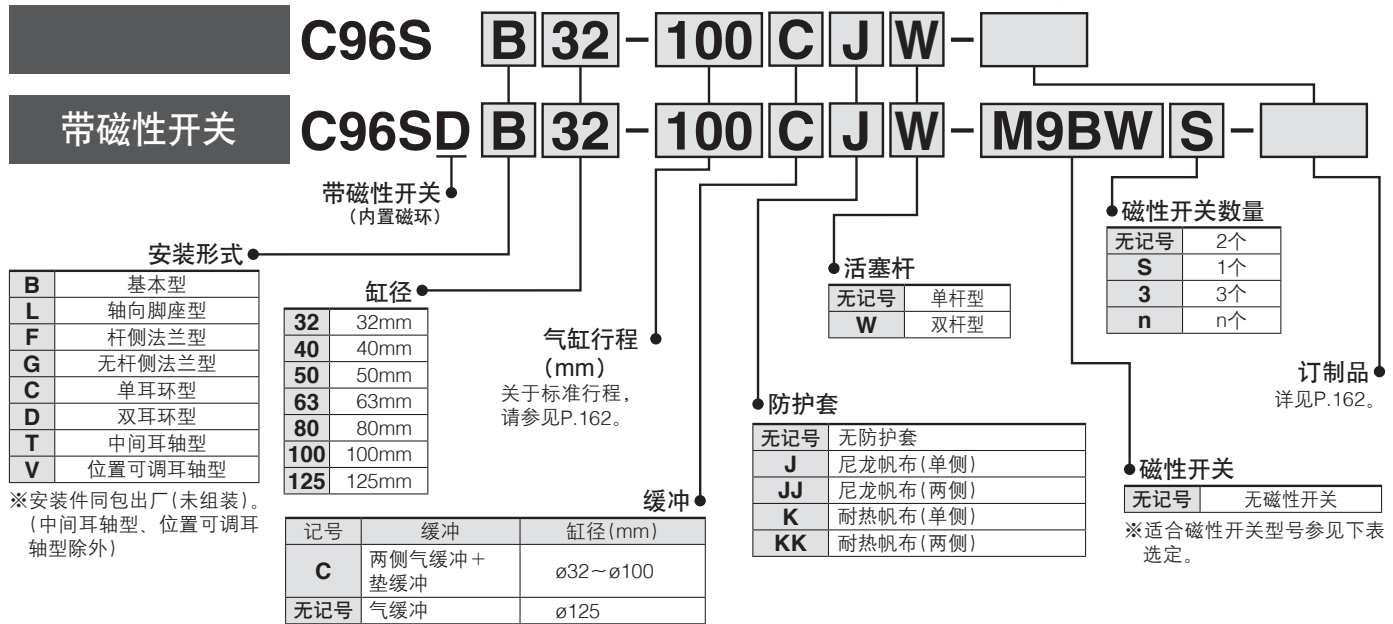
C96S B 32 - 100 C J W -

带磁性开关 C96SD B 32 - 100 C J W - M9BW S -

带磁性开关
（内置磁环）

安装形式

| B | 基本型 |
|---|---|
| L | 轴向脚座型 |
| F | 杆侧法兰型 |
| G | 无杆侧法兰型 |
| C | 单耳环型 |
| D | 双耳环型 |
| T | 中间耳轴型 |
| V | 位置可调耳轴型 |

※安装件同包出厂（未组装）。（中间耳轴型、位置可调耳轴型除外）

缸径

| 32 | 32mm |
|---|---|
| 40 | 40mm |
| 50 | 50mm |
| 63 | 63mm |
| 80 | 80mm |
| 100 | 100mm |
| 125 | 125mm |

气缸行程
（mm）
关于标准行程，请参见P.162。

缓冲

| 记号 | 缓冲 | 缸径(mm) |
|---|---|---|
| C | 两侧气缓冲＋垫缓冲 | ø32～ø100 |
| 无记号 | 气缓冲 | ø125 |

活塞杆

| 无记号 | 单杆型 |
|---|---|
| W | 双杆型 |

防护套

| 无记号 | 无防护套 |
|---|---|
| J | 尼龙帆布(单侧) |
| JJ | 尼龙帆布(两侧) |
| K | 耐热帆布(单侧) |
| KK | 耐热帆布(两侧) |

磁性开关数量

| 无记号 | 2个 |
|---|---|
| S | 1个 |
| 3 | 3个 |
| n | n个 |

订制品
详见P.162。

磁性开关

| 无记号 | 无磁性开关 |
|---|---|

※适合磁性开关型号参见下表选定。